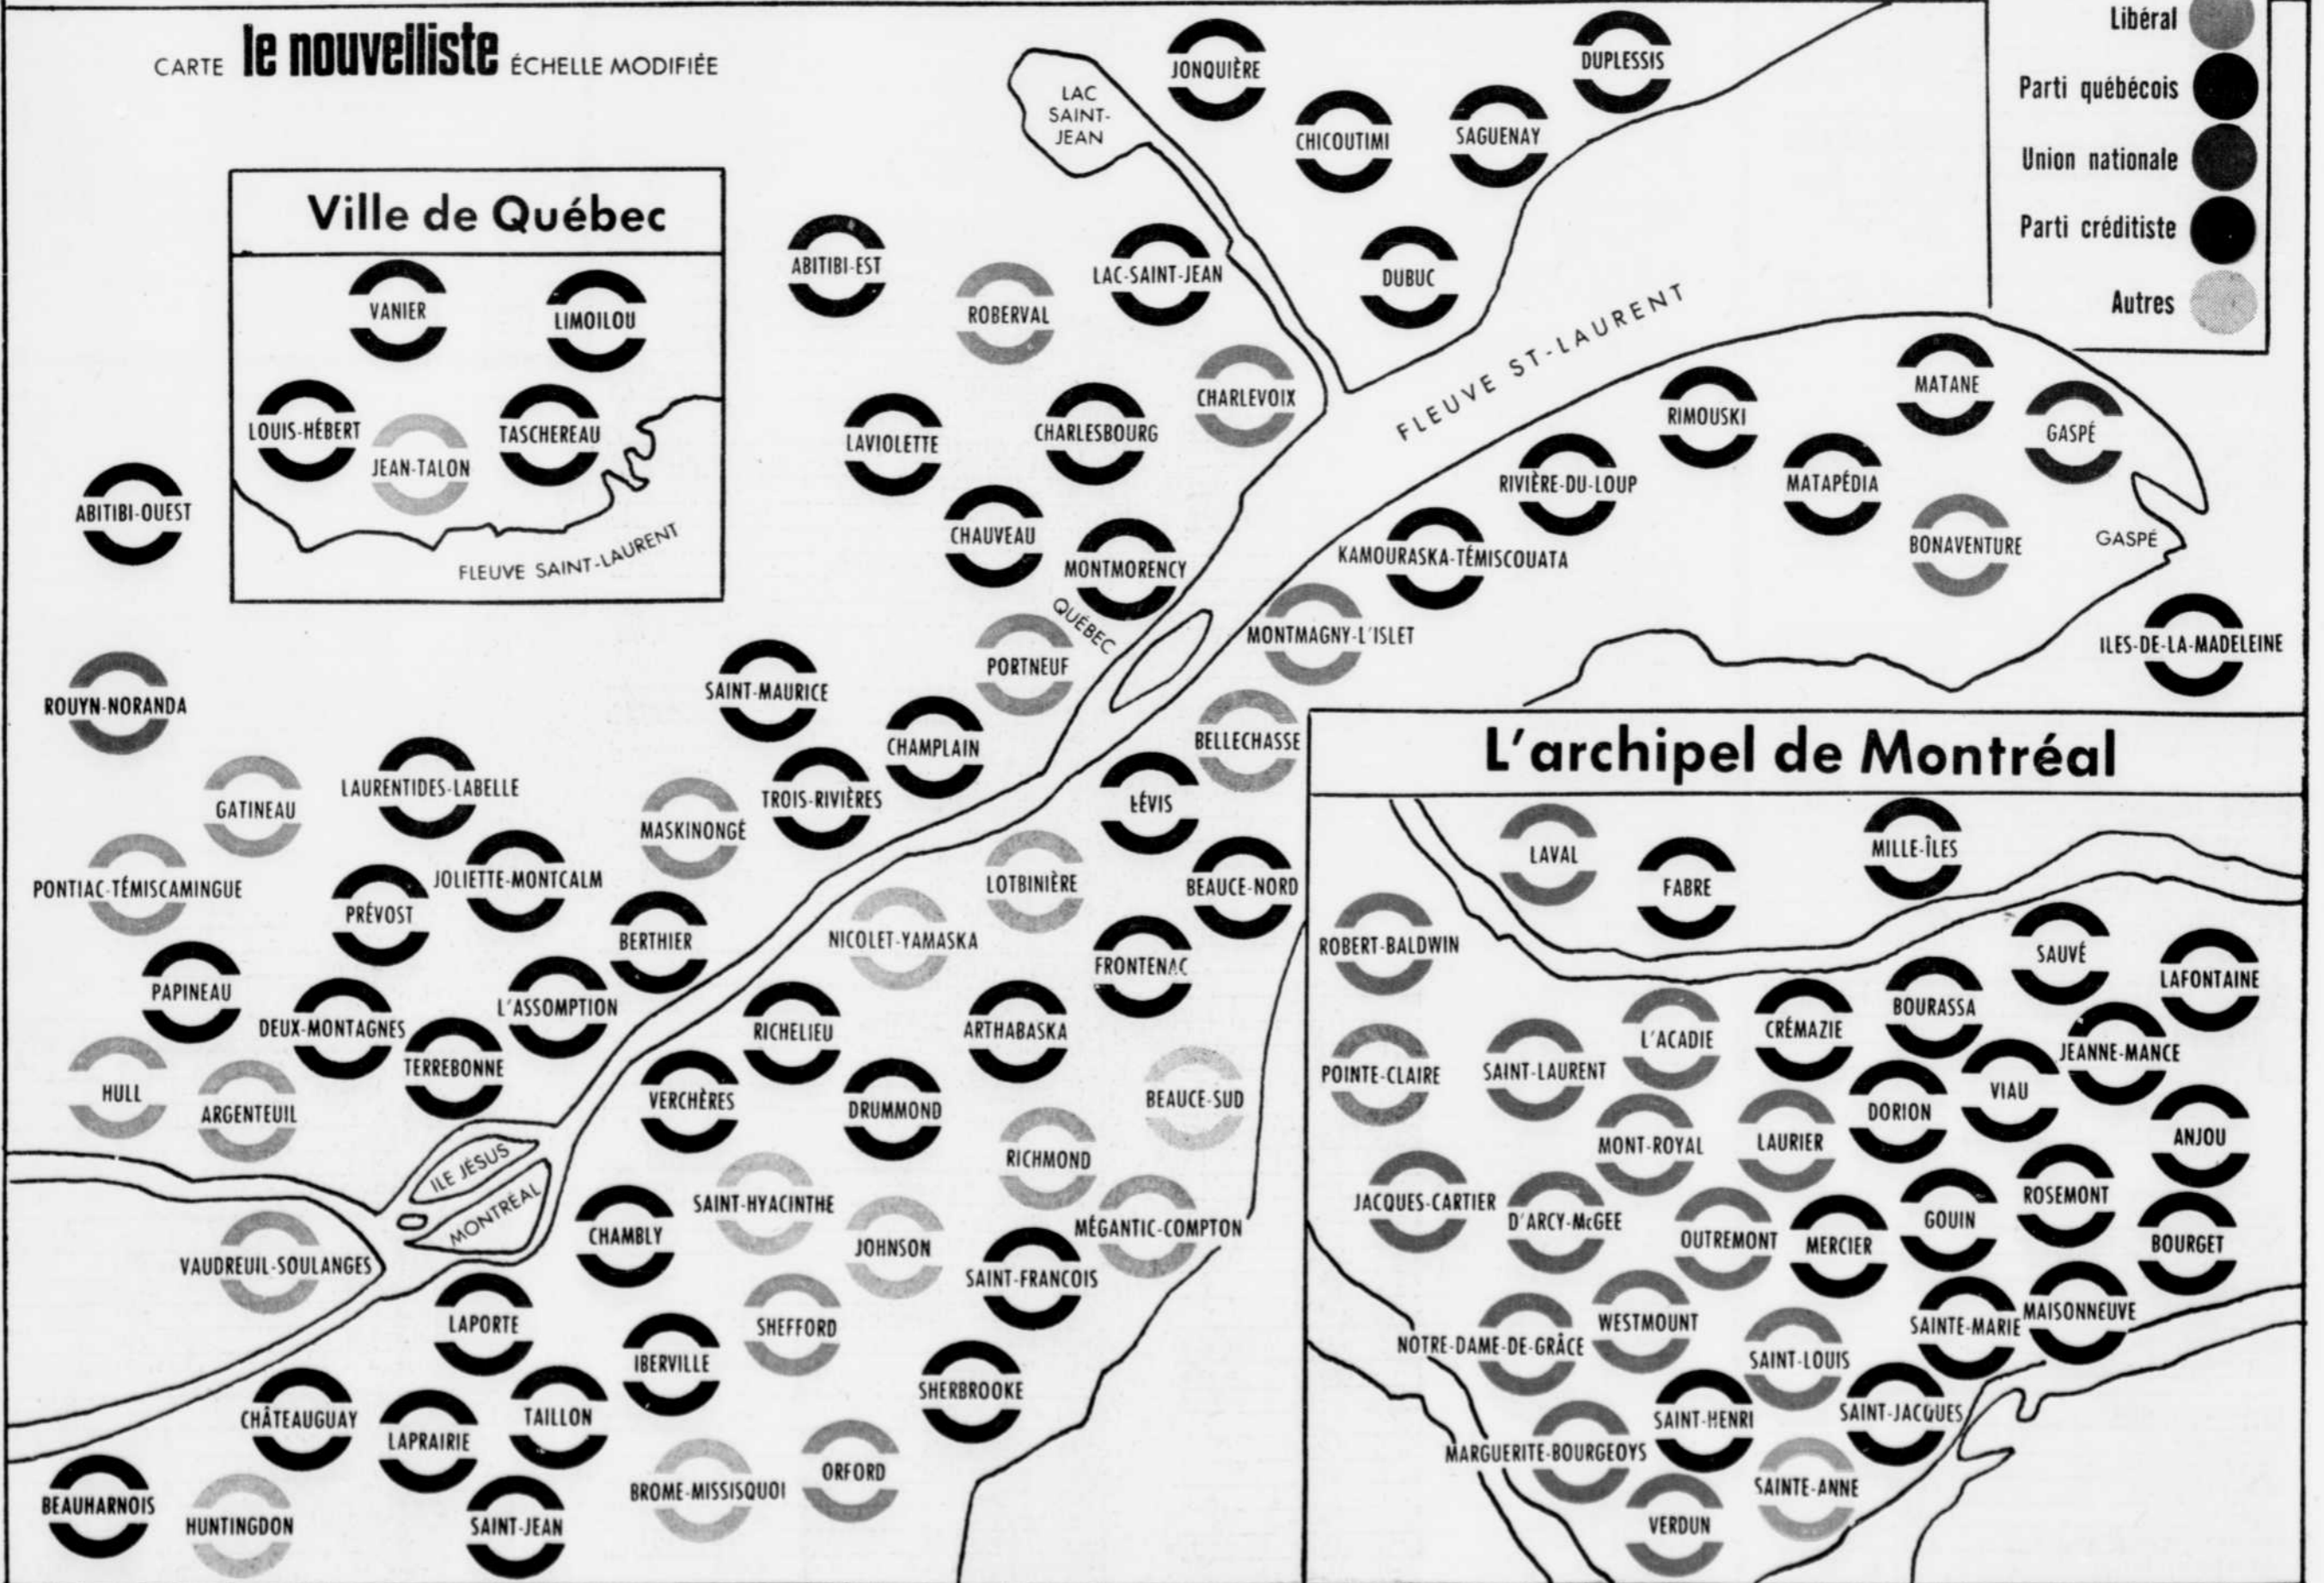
CARTE le nouvelliste ÉCHELLE MODIFIÉE

Libéral
Parti québécois
Union nationale
Parti créditiste
Autres

LAC SAINT-JEAN

JONQUIÈRE
DUPLESSIS
CHICOUTIMI
SAGUENAY
DUBUC

Ville de Québec

VANIER
LIMOILOU
LOUIS-HÉBERT
TASCHEREAU
JEAN-TALON
FLEUVE SAINT-LAURENT

ABITIBI-EST
ROBERVAL
LAC-SAINT-JEAN
CHARLEVOIX
FLEUVE ST-LAURENT
RIMOUSKI
MATANE
GASPÉ
LAVIOLETTE
CHARLESBOURG
RIVIÈRE-DU-LOUP
MATAPÉDIA
ABITIBI-OUEST
CHAUVEAU
MONTMORENCY
KAMOURASKA-TÉMISCOUATA
BONAVENTURE
GASPÉ
QUÉBEC
PORTNEUF
MONTMAGNY-L'ISLET
ILES-DE-LA-MADELEINE
ROUYN-NORANDA
SAINT-MAURICE
CHAMPLAIN
BELLECHASSE

L'archipel de Montréal

GATINEAU
LAURENTIDES-LABELLE
TROIS-RIVIÈRES
LÉVIS
MASKINONGÉ
LAVAL
FABRE
MILLE-ÎLES
PONTIAC-TÉMISCAMINGUE
PRÉVOST
JOLIETTE-MONTCALM
LOTBINIÈRE
BEAUCE-NORD
BERTHIER
NICOLET-YAMASKA
FRONTENAC
ROBERT-BALDWIN
SAUVÉ
LAFONTAINE
PAPINEAU
DEUX-MONTAGNES
L'ASSOMPTION
RICHELIEU
ARTHABASKA
BOURASSA
CRÉMAZIE
L'ACADIE
JEANNE-MANCE
TERREBONNE
POINTE-CLAIRE
SAINT-LAURENT
VIAU
DORION
HULL
ARGENTEUIL
VERCHÈRES
DRUMMOND
BEAUCE-SUD
ANJOU
MONT-ROYAL
LAURIER
ILE JÉSUS
RICHMOND
MONTRÉAL
SAINT-HYACINTHE
JACQUES-CARTIER
D'ARCY-McGEE
ROSEMONT
CHAMBLY
JOHNSON
MÉGANTIC-COMPTON
GOUIN
VAUDREUIL-SOULANGES
SAINT-FRANCOIS
OUTREMONT
MERCIER
BOURGET
LAPORTE
SHEFFORD
WESTMOUNT
MAISONNEUVE
IBERVILLE
NOTRE-DAME-DE-GRÂCE
SAINTE-MARIE
SAINT-LOUIS
SHERBROOKE
CHÂTEAUGUAY
TAILLON
LAPRAIRIE
SAINT-HENRI
SAINT-JACQUES
MARGUERITE-BOURGEOYS
ORFORD
SAINTE-ANNE
BROME-MISSISQUOI
BEAUHARNOIS
HUNTINGDON
SAINT-JEAN
VERDUN